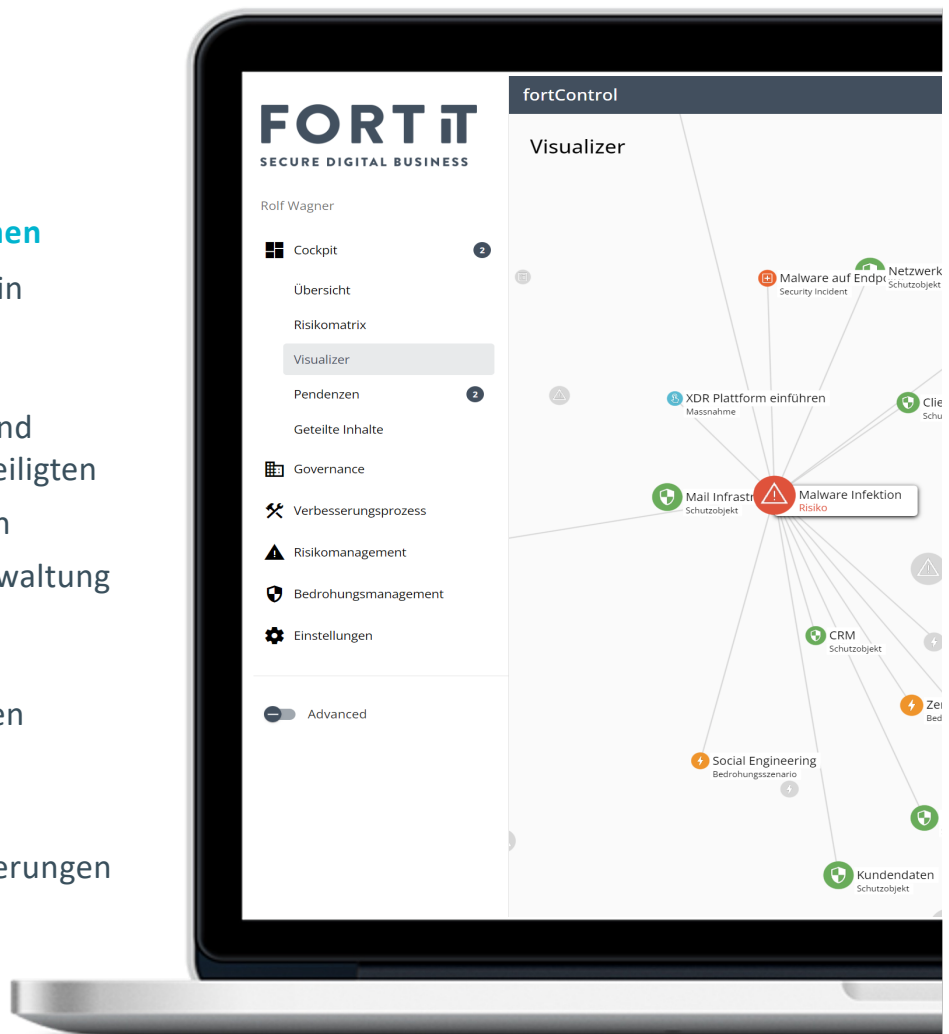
nen
in

nd
eiligten
n
waltung

en

erungen

FORT IT
SECURE DIGITAL BUSINESS

Rolf Wagner

Cockpit 2
Übersicht
Risikomatrix
Visualizer
Pendenzen 2
Geteilte Inhalte
Governance
Verbesserungsprozess
Risikomanagement
Bedrohungsmanagement
Einstellungen

Advanced

fortControl

Visualizer

Malware auf Endp
Security Incident
Netzwerk
Schutzobjekt
XDR Plattform einführen
Massnahme
Clie
Schu
Mail Infrastr
Schutzobjekt
Malware Infektion
Risiko
CRM
Schutzobjekt
Zer
Bed
Social Engineering
Bedrohungsszenario
Kundendaten
Schutzobjekt